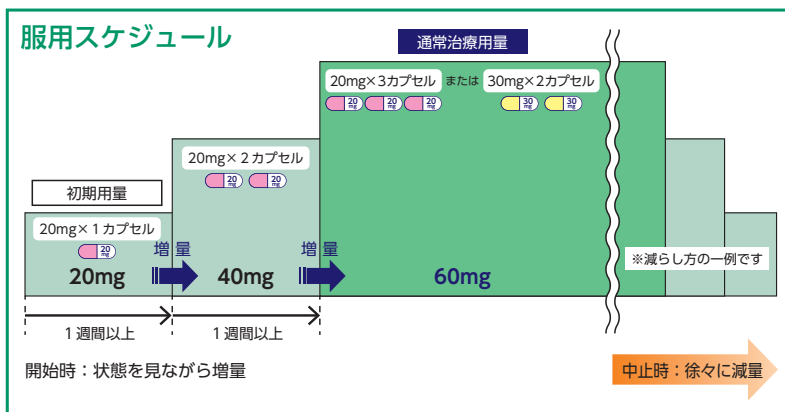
服用スケジュール

通常治療用量

20mg×3カプセル または 30mg×2カプセル

20 mg 20 mg 20 mg 30 mg 30 mg

20mg×２カプセル

20 mg 20 mg

初期用量

20mg×１カプセル

20 mg

増量 増量

20mg 40mg 60mg

※減らし方の一例です

１週間以上 １週間以上

開始時：状態を見ながら増量

中止時：徐々に減量